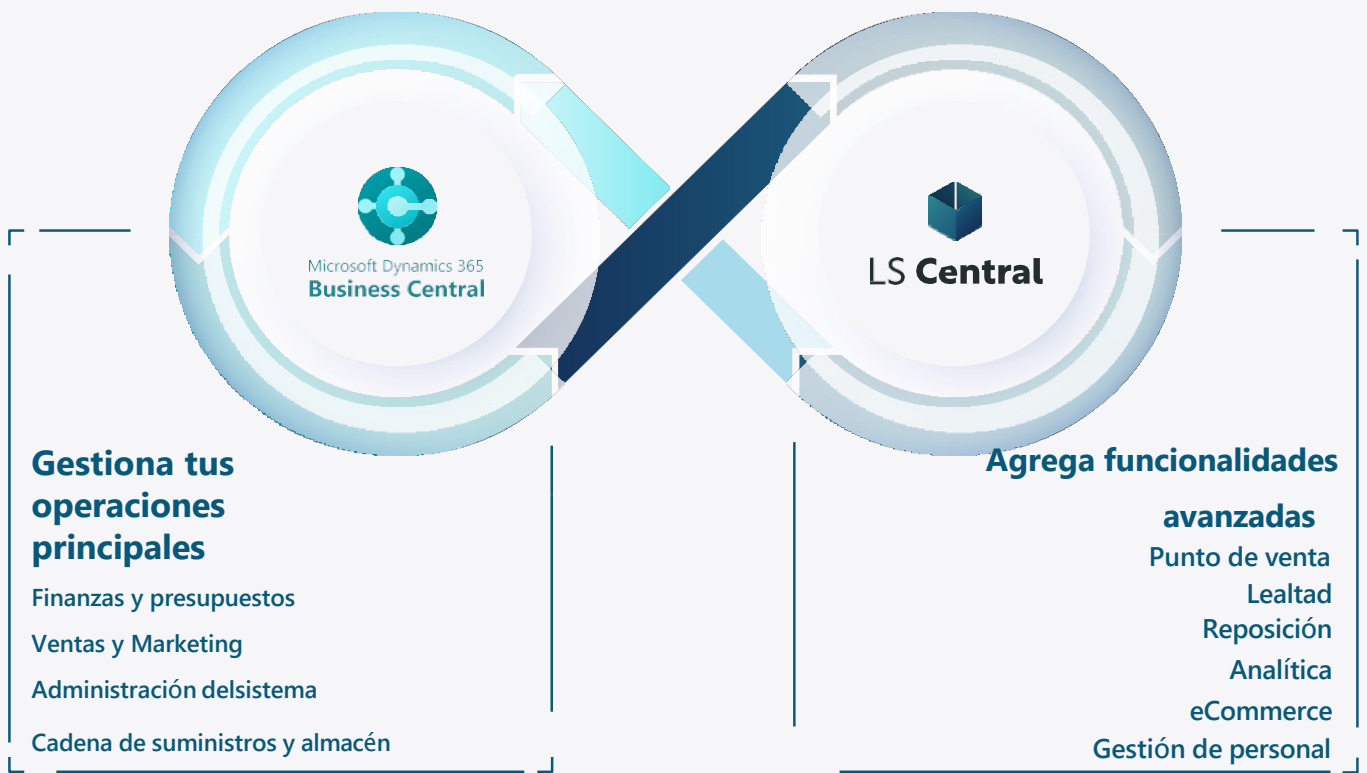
Microsoft Dynamics 365
Business Central

LS Central

Gestiona tus operaciones principales

Finanzas y presupuestos

Ventas y Marketing

Administración delsistema

Cadena de suministros y almacén

Agrega funcionalidades avanzadas

Punto de venta

Lealtad

Reposición

Analítica

eCommerce

Gestión de personal